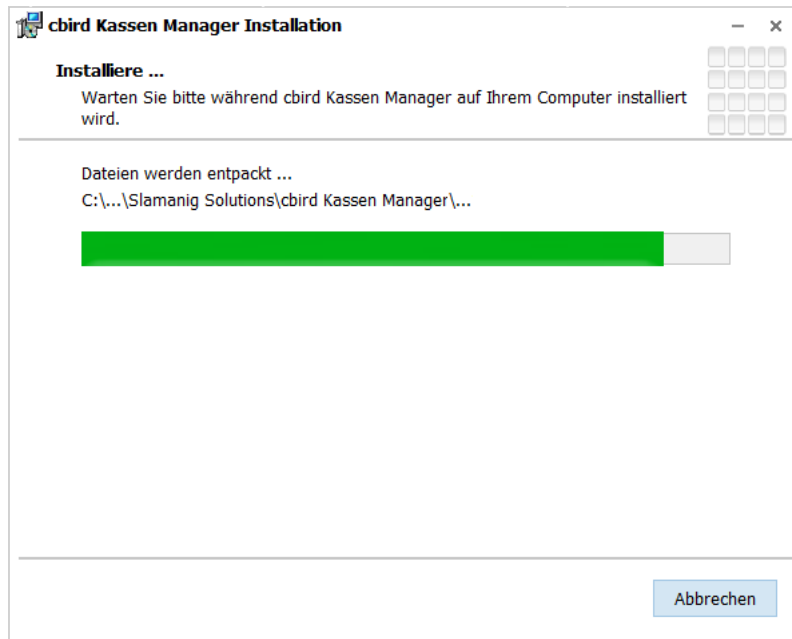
cbird Kassen Manager Installation

Installiere ...

Warten Sie bitte während cbird Kassen Manager auf Ihrem Computer installiert wird.

Dateien werden entpackt ...

C:\...\Slamanig Solutions\cbird Kassen Manager\...

Abbrechen